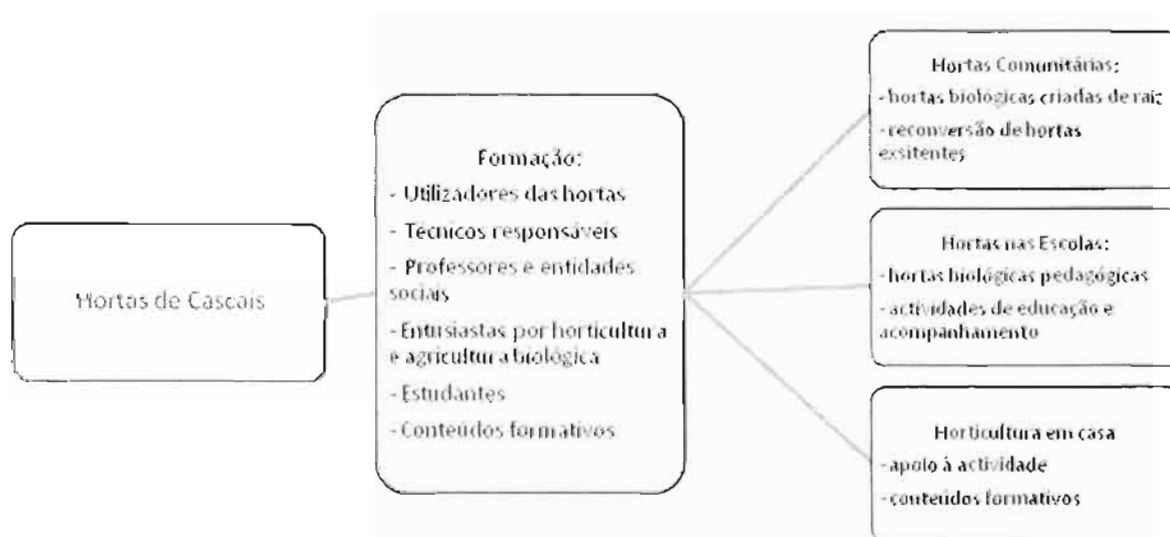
Hortas de Cascais

Formação:
- Utilizadores das hortas
- Técnicos responsáveis
- Professores e entidades sociais
-Entusiastas por horticultura e agricultura biológica
- Estudantes
- Conteúdos formativos

Hortas Comunitárias:
-hortas biológicas criadas de raiz
-reconversão de hortas exsitentes

Hortas nas Escolas:
-hortas biológicas pedagógicas
-actividades de educação e acompanhamento

Horticultura em casa
-apoio à actividade
-conteúdos formativos